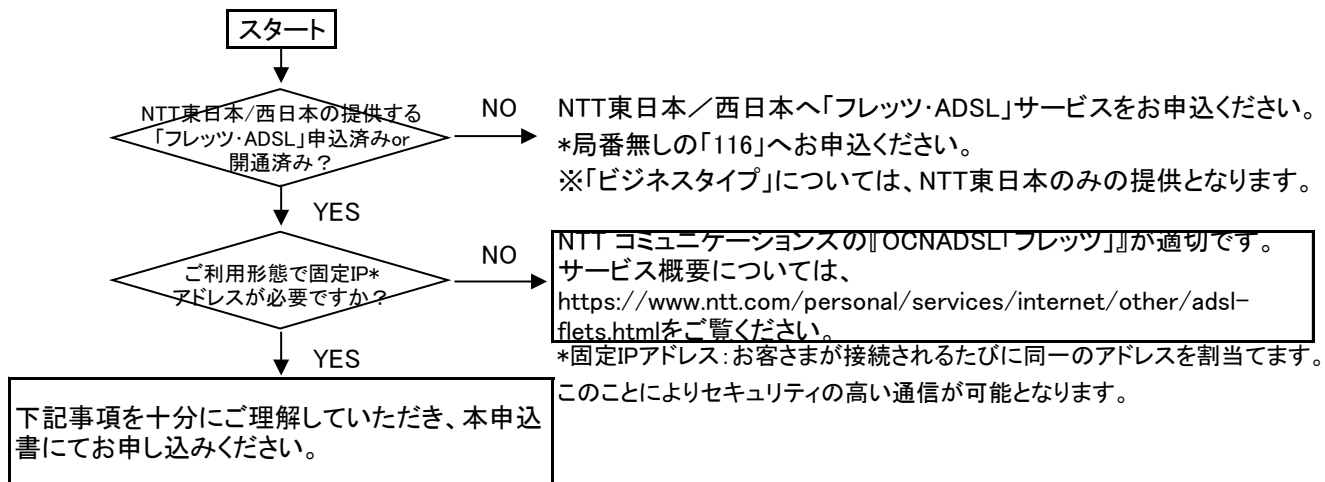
スタート

NTT東日本/西日本の提供する「フレッツ･ADSL」申込済みor開通済み？

NO

NTT東日本／西日本へ「フレッツ･ADSL」サービスをお申込ください。
*局番無しの「116」へお申込ください。
※「ビジネスタイプ」については、NTT東日本のみの提供となります。

YES

ご利用形態で固定IP*アドレスが必要ですか？

NO

NTT コミュニケーションズの『OCNADSL「フレッツ」』が適切です。
サービス概要については、
https://www.ntt.com/personal/services/internet/other/adsl-flets.htmlをご覧ください。

*固定IPアドレス：お客さまが接続されるたびに同一のアドレスを割当てます。このことによりセキュリティの高い通信が可能となります。

YES

下記事項を十分にご理解していただき、本申込書にてお申し込みください。